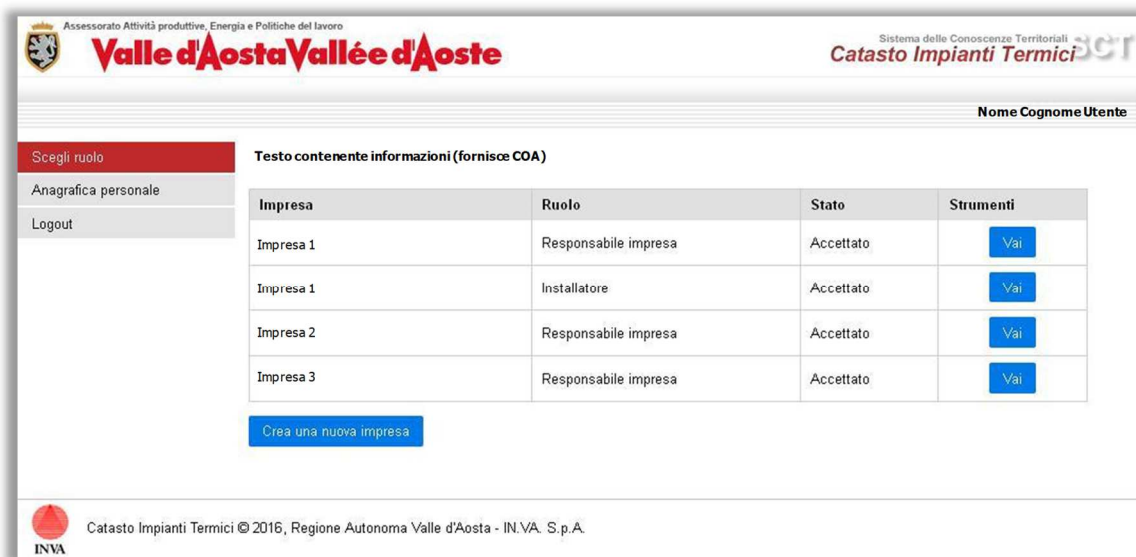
Assessorato Attività produttive, Energia e Politiche del lavoro
Valle d'Aosta Vallée d'Aoste

Sistema delle Conoscenze Territoriali
Catasto Impianti Termici SCT

Nome Cognome Utente

Scegli ruolo
Anagrafica personale
Logout

Testo contenente informazioni (fornisce COA)

| Impresa | Ruolo | Stato | Strumenti |
|---|---|---|---|
| Impresa 1 | Responsabile impresa | Accettato | Vai |
| Impresa 1 | Installatore | Accettato | Vai |
| Impresa 2 | Responsabile impresa | Accettato | Vai |
| Impresa 3 | Responsabile impresa | Accettato | Vai |

Crea una nuova impresa

INVA
Catasto Impianti Termici © 2016, Regione Autonoma Valle d'Aosta - IN.VA. S.p.A.